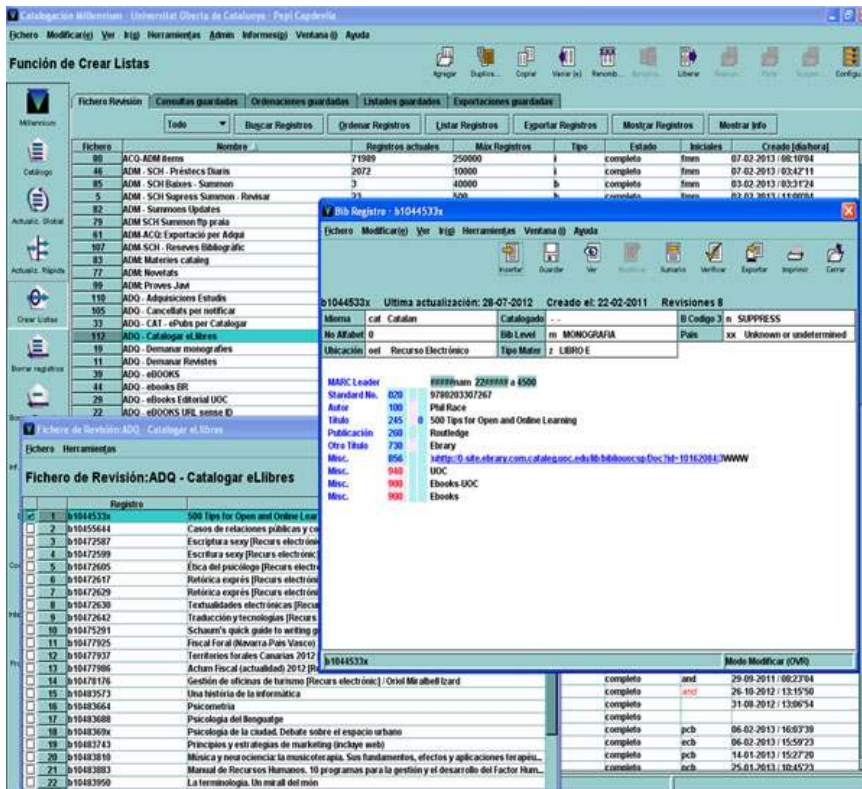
Catalogación Millennium - Universitat Oberta de Catalunya - Pepi Capdevila

Fichero Modificar(e) Ver Ir(g) Herramientas Admin Informes(j) Ventana(i) Ayuda

Función de Crear Listas

Agregar Duplica... Copiar Vaciar (e) Renomb... Liberar Configu

Millennium

Catálogo

Actualiz. Global

Actualiz. Rápida

Crear Listas

Borrar registros

Fichero Revisión | Consultas guardadas | Ordenaciones guardadas | Listados guardados | Exportaciones guardadas

Todo | Buscar Registros | Ordenar Registros | Listar Registros | Exportar Registros | Mostrar Registros | Mostrar Info

| Fichero | Nombre | Registros actuales | Máx Registros | Tipo | Estado | Iniciales | Creado [día/hora] |
|---|---|---|---|---|---|---|---|
| 80 | ACQ-ADM items | 71989 | 250000 | i | completo | fmm | 07-02-2013 / 08:10'04 |
| 46 | ADM - SCH - Préstecs Diaris | 2072 | 10000 | i | completo | fmm | 07-02-2013 / 03:42'11 |
| 85 | ADM - SCH Baixes - Summon | 3 | 40000 | b | completo | fmm | 03-02-2013 / 03:31'24 |
| 5 | ADM - SCH Supress Summon - Revisar | 23 | 500 | b | completo | fmm | 02-02-2013 / 11:00'04 |
| 82 | ADM - Summons Updates | | | | | | |
| 79 | ADM SCH Summon ftp prala | | | | | | |
| 61 | ADM-ACQ: Exportació per Adqui | | | | | | |
| 107 | ADM-SCH - Reseves Bibliogràfic | | | | | | |
| 83 | ADM: Materies cataleg | | | | | | |
| 77 | ADM: Novetats | | | | | | |
| 99 | ADM: Proves Javi | | | | | | |
| 110 | ADQ - Adquisicions Estudis | | | | | | |
| 105 | ADQ - Cancellats per notificar | | | | | | |
| 33 | ADQ - CAT - ePubs per Catalogar | | | | | | |
| 112 | ADQ - Catalogar eLlibres | | | | | | |
| 19 | ADQ - Demanar monografies | | | | | | |
| 6 | ADQ - Demanar Revistes | | | | | | |
| 39 | ADQ - eBOOKS | | | | | | |
| 44 | ADQ - ebooks EIR | | | | | | |
| 29 | ADQ - eBooks Editorial UOC | | | | | | |
| 22 | ADQ - eBOOKS URL sense ID | | | | | | |

Bib Registro - b1044533x

Fichero Modificar(e) Ver Ir(g) Herramientas Ventana(i) Ayuda

Insertar Guardar Ver Modificar Sumario Verificar Exportar Imprimir Cerrar

b1044533x Ultima actualización: 28-07-2012 Creado el: 22-02-2011 Revisiones 8

| Idioma | cat Catalan | Catalogado | - - | B Codigo 3 | n SUPPRESS |
|---|---|---|---|---|---|
| No Alfabet | 0 | Bib Level | m MONOGRAFIA | País | xx Unknown or undetermined |
| Ubicación | oel Recurso Electrónico | Tipo Mater | z LLIBRE E | | |

MARC Leader ####nam 22##### a 4500
Standard No. 020 9780203307267
Autor 100 Phil Race
Título 245 0 500 Tips for Open and Online Learning
Publicación 260 Routledge
Otro Título 730 Ebrary
Misc. 856 http://0-site.ebrary.com.cataleg.uoc.edu/lib/bibliouocsp/Doc?id=10162084WWW
Misc. 940 UOC
Misc. 900 Ebooks-UOC
Misc. 900 Ebooks

b1044533x Modo Modificar (OVR)

Fichero de Revisión:ADQ - Catalogar eLlibres

Fichero Herramientas

Fichero de Revisión:ADQ - Catalogar eLlibres

| | | Registro | | | | |
|---|---|---|---|---|---|---|
| 1 | b1044533x | 500 Tips for Open and Online Lear | | | | |
| 2 | b10455644 | Casos de relaciones públicas y co | | | | |
| 3 | b10472587 | Escriptura sexy [Recurs electròni | | | | |
| 4 | b10472599 | Escritura sexy [Recurs electrónic | | | | |
| 5 | b10472605 | Ética del psicólogo [Recurs electr | | | | |
| 6 | b10472617 | Retòrica exprés [Recurs electròni | | | | |
| 7 | b10472629 | Retórica exprés [Recurs electróni | | | | |
| 8 | b10472630 | Textualidades electrónicas [Recu | | | | |
| 9 | b10472642 | Traducción y tecnologías [Recurs | | | | |
| 10 | b10475291 | Schaum's quick guide to writing g | | | | |
| 11 | b10477925 | Fiscal Foral (Navarra-País Vasco) | | | | |
| 12 | b10477937 | Territorios forales Canarias 2012 | | | | |
| 13 | b10477986 | Actum Fiscal (actualidad) 2012 [R | | | | |
| 14 | b10478176 | Gestión de oficinas de turismo [Recurs electrònic] / Oriol Miralbell Izard | | completo | and | 29-09-2011 / 09:23'04 |
| 15 | b10483573 | Una història de la informàtica | | completo | and | 26-10-2012 / 13:15'50 |
| 16 | b10483664 | Psicometria | | completo | | 31-08-2012 / 13:06'54 |
| 17 | b10483688 | Psicologia del llenguatge | | completo | | |
| 18 | b1048369x | Psicología de la ciudad. Debate sobre el espacio urbano | | completo | pcb | 06-02-2013 / 16:03'39 |
| 19 | b10483743 | Principios y estrategias de marketing (incluye web) | | completo | ecb | 06-02-2013 / 15:59'23 |
| 20 | b10483810 | Música y neurociencia: la musicoterapia. Sus fundamentos, efectos y aplicaciones terapéu... | | completo | pcb | 14-01-2013 / 15:27'20 |
| 21 | b10483883 | Manual de Recursos Humanos. 10 programas para la gestión y el desarrollo del Factor Hum... | | completo | pcb | 25-01-2013 / 10:45'23 |
| 22 | b10483950 | La terminologia. Un mirall del món | | | | |